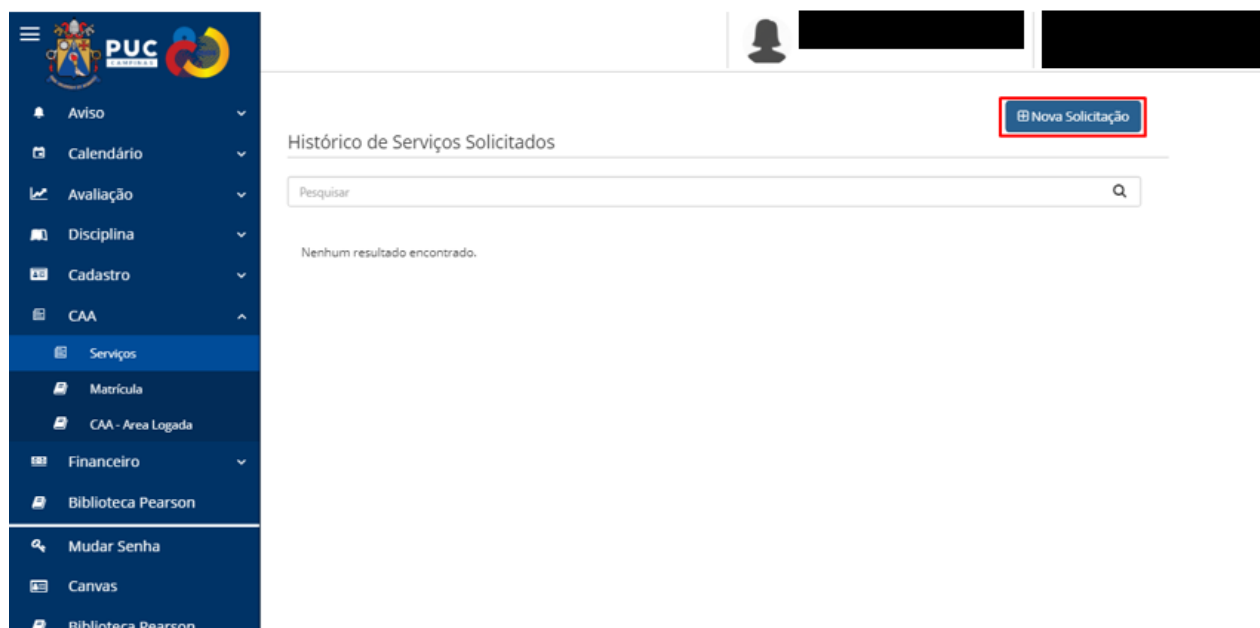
PUC CAMPINAS

Aviso
Calendário
Avaliação
Disciplina
Cadastro
CAA
Serviços
Matrícula
CAA - Area Logada
Financeiro
Biblioteca Pearson
Mudar Senha
Canvas
Biblioteca Pearson

⊞ Nova Solicitação

Histórico de Serviços Solicitados

Pesquisar

Nenhum resultado encontrado.